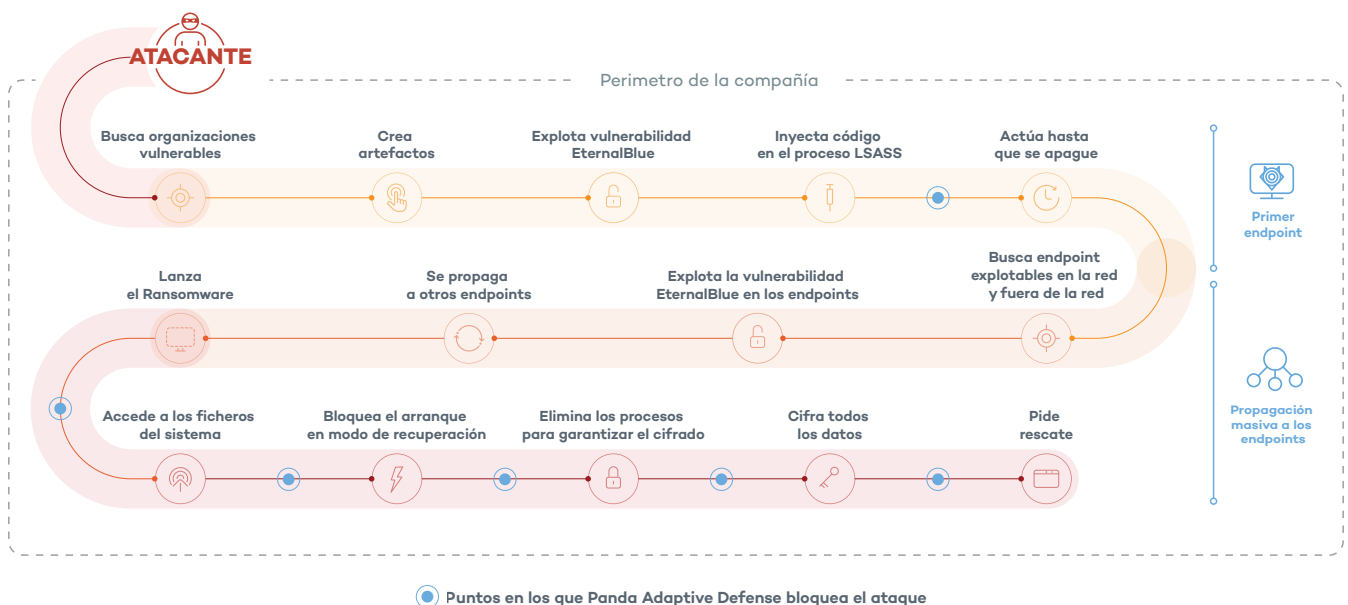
ATACANTE

Perimetro de la compañía

Busca organizaciones vulnerables

Crea artefactos

Explota vulnerabilidad EternalBlue

Inyecta código en el proceso LSASS

Actúa hasta que se apague

Primer endpoint

Busca endpoint explotables en la red y fuera de la red

Explota la vulnerabilidad EternalBlue en los endpoints

Se propaga a otros endpoints

Lanza el Ransomware

Propagación masiva a los endpoints

Accede a los ficheros del sistema

Bloquea el arranque en modo de recuperación

Elimina los procesos para garantizar el cifrado

Cifra todos los datos

Pide rescate

Puntos en los que Panda Adaptive Defense bloquea el ataque